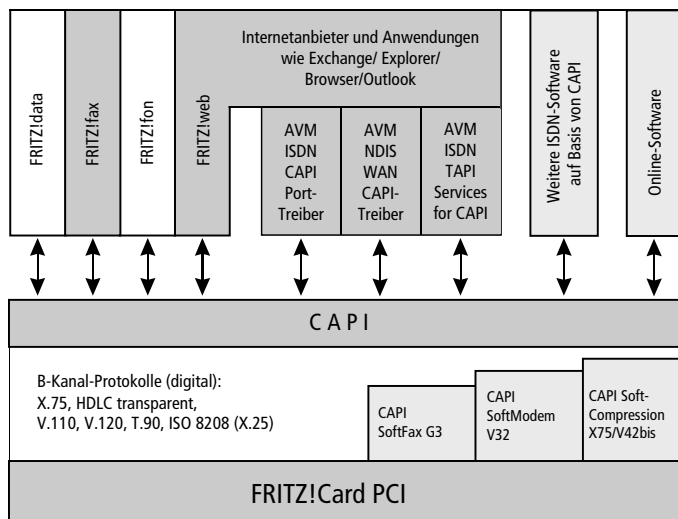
FRITZ!data

FRITZ!fax

FRITZ!fon

FRITZ!web

Internetanbieter und Anwendungen wie Exchange/ Explorer/ Browser/Outlook

AVM ISDN CAPI Port-Treiber

AVM NDIS WAN CAPI-Treiber

AVM ISDN TAPI Services for CAPI

Weitere ISDN-Software auf Basis von CAPI

Online-Software

C A P I

B-Kanal-Protokolle (digital):
X.75, HDLC transparent,
V.110, V.120, T.90, ISO 8208 (X.25)

CAPI SoftFax G3

CAPI SoftModem V32

CAPI Soft-Compression X75/V42bis

FRITZ!Card PCI